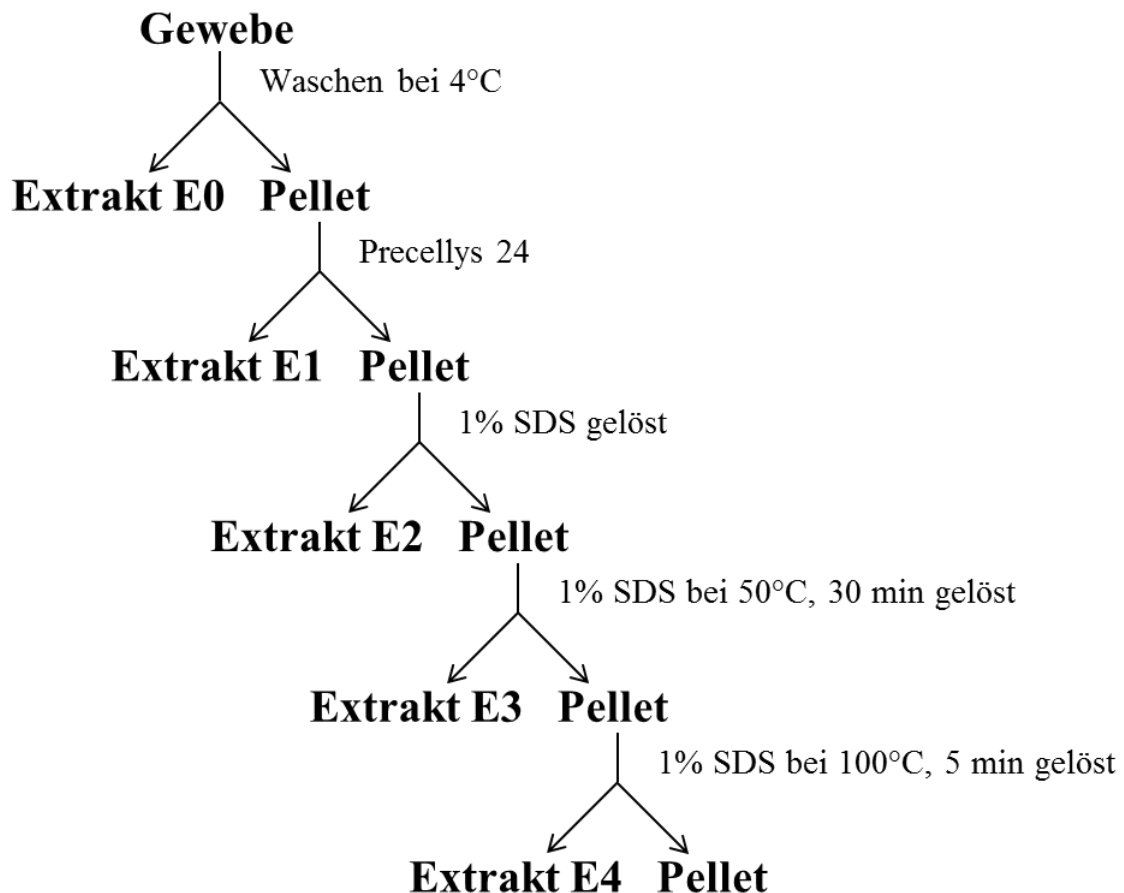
Gewebe

Waschen bei 4°C

Extrakt E0 Pellet

Precellys 24

Extrakt E1 Pellet

1% SDS gelöst

Extrakt E2 Pellet

1% SDS bei 50°C, 30 min gelöst

Extrakt E3 Pellet

1% SDS bei 100°C, 5 min gelöst

Extrakt E4 Pellet